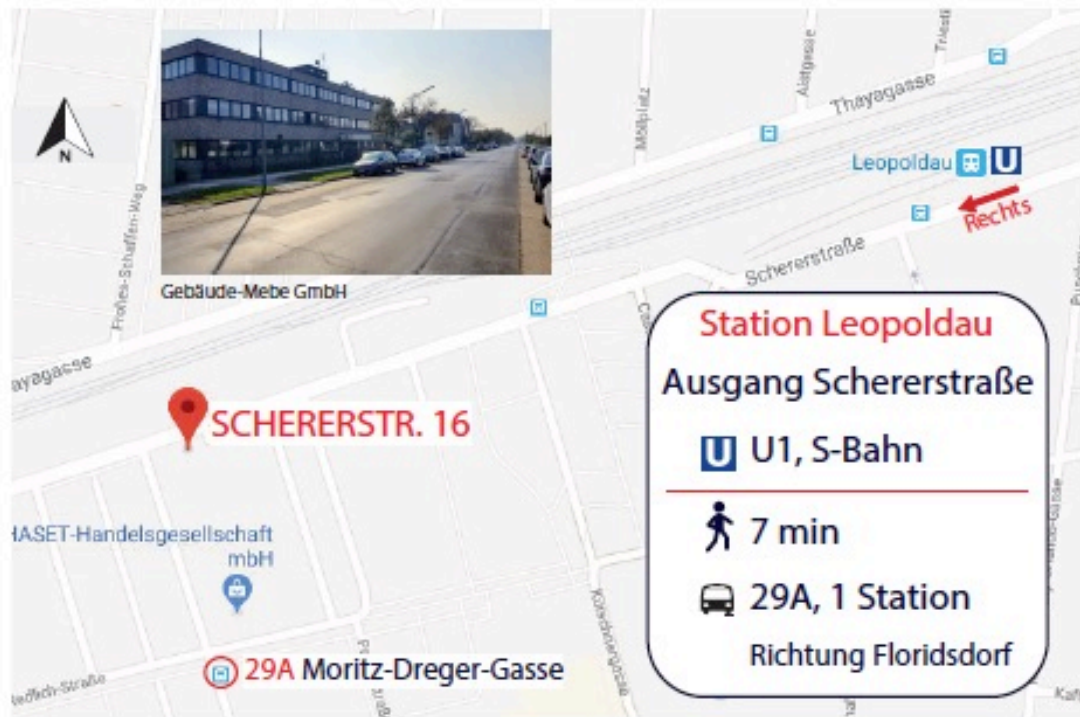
N

Gebäude-Mebe GmbH

Thayagasse

Leopoldau U

Rechts

Schererstraße

Thayagasse

SCHERERSTR. 16

HASET-Handelsgesellschaft mbH

29A Moritz-Dreger-Gasse

Station Leopoldau
Ausgang Schererstraße
U U1, S-Bahn

7 min

29A, 1 Station
Richtung Floridsdorf